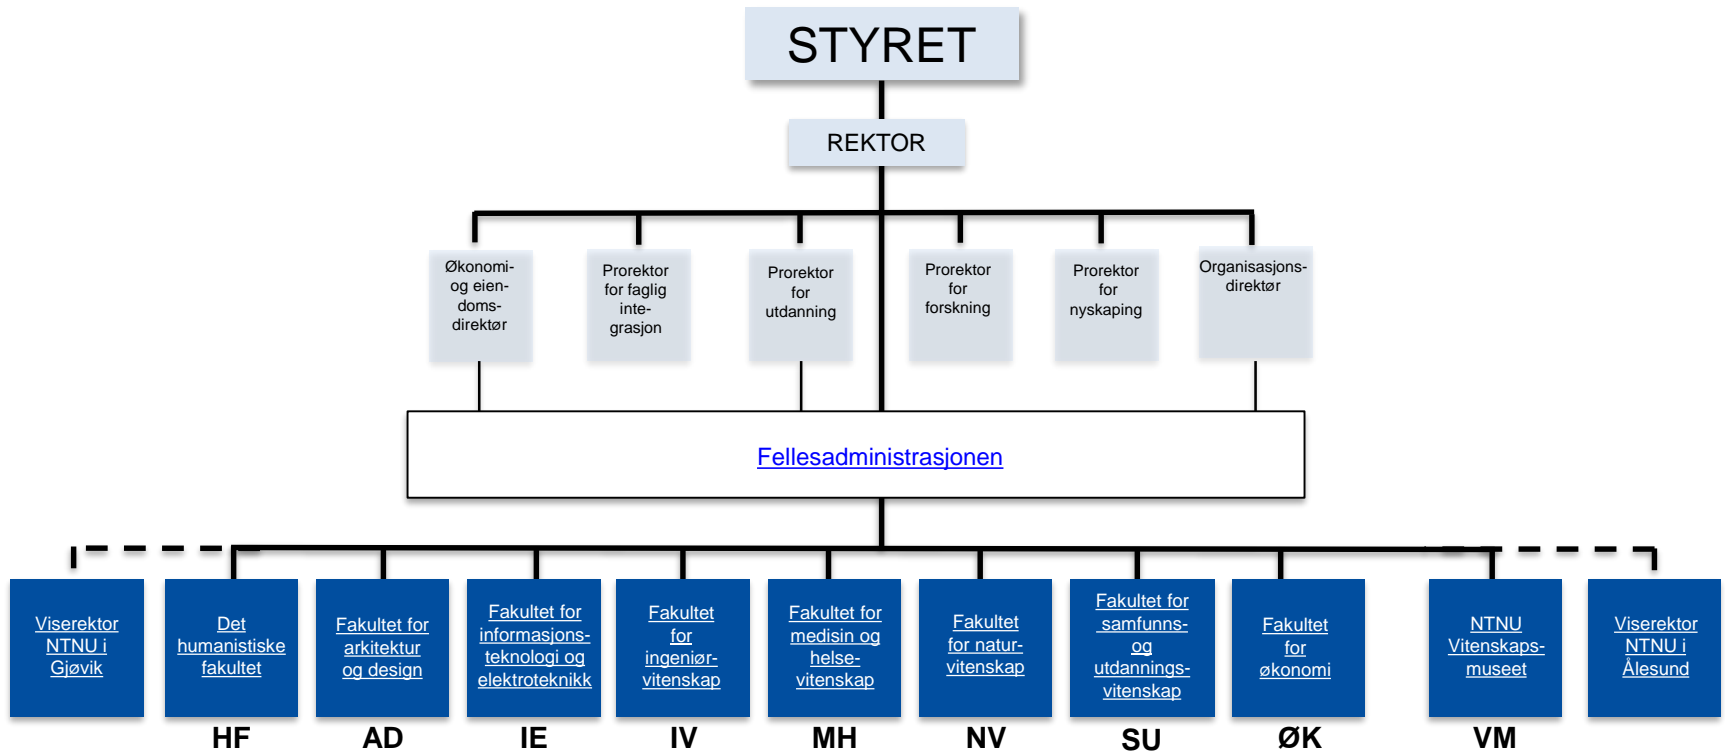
STYRET

REKTOR

Økonomi- og eiendomsdirektør

Prorektor for faglig integrasjon

Prorektor for utdanning

Prorektor for forskning

Prorektor for nyskaping

Organisasjonsdirektør

Fellesadministrasjonen

Viserektor NTNU i Gjøvik

Det humanistiske fakultet
HF

Fakultet for arkitektur og design
AD

Fakultet for informasjonsteknologi og elektroteknikk
IE

Fakultet for ingeniørvitenskap
IV

Fakultet for medisin og helsevitenskap
MH

Fakultet for naturvitenskap
NV

Fakultet for samfunns- og utdanningsvitenskap
SU

Fakultet for økonomi
ØK

NTNU Vitenskapsmuseet
VM

Viserektor NTNU i Ålesund